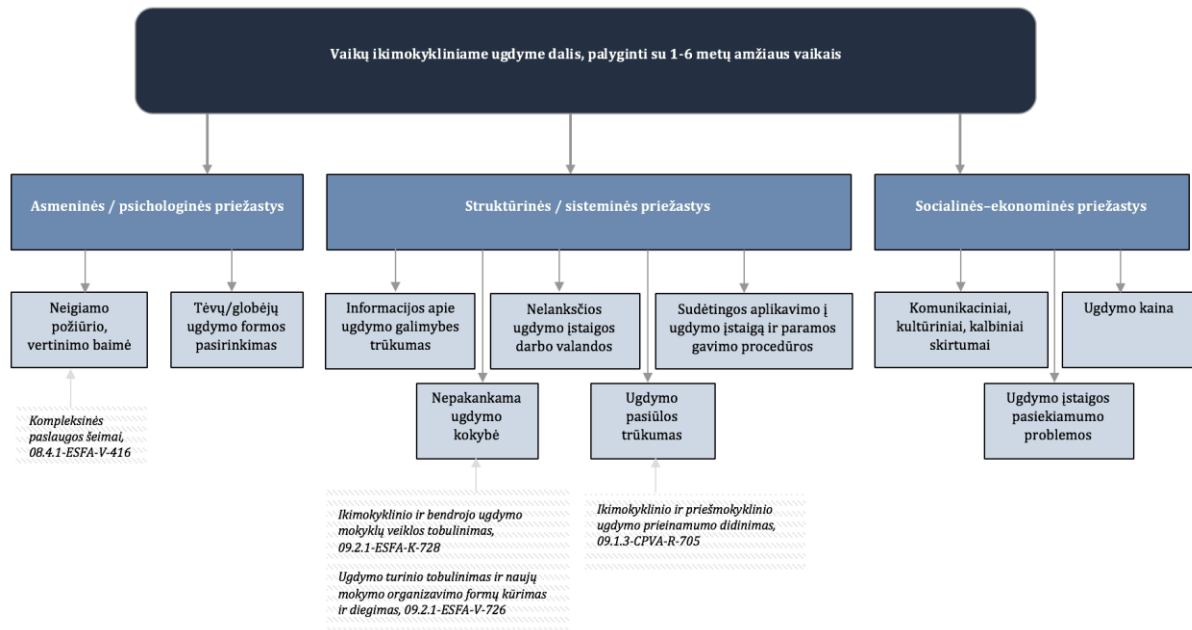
Vaikų ikimokykliniame ugdyme dalis, palyginti su 1-6 metų amžiaus vaikais

Asmeninės / psichologinės priežastys

Struktūrinės / sisteminės priežastys

Socialinės–ekonominės priežastys

Neigiamo požiūrio, vertinimo baimė

Tėvų/globėjų ugdymo formos pasirinkimas

Informacijos apie ugdymo galimybes trūkumas

Nelanksčios ugdymo įstaigos darbo valandos

Sudėtingos aplikavimo į ugdymo įstaigą ir paramos gavimo procedūros

Komunikaciniai, kultūriniai, kalbiniai skirtumai

Ugdymo kaina

Nepakankama ugdymo kokybė

Ugdymo pasiūlos trūkumas

Ugdymo įstaigos pasiekiamumo problemos

Kompleksinės paslaugos šeimai, 08.4.1-ESFA-V-416

Ikimokyklinio ir bendrojo ugdymo mokyklų veiklos tobulinimas, 09.2.1-ESFA-K-728

Ugdymo turinio tobulinimas ir naujų mokymo organizavimo formų kūrimas ir diegimas, 09.2.1-ESFA-V-726

Ikimokyklinio ir priešmokyklinio ugdymo prieinamumo didinimas, 09.1.3-CPVA-R-705